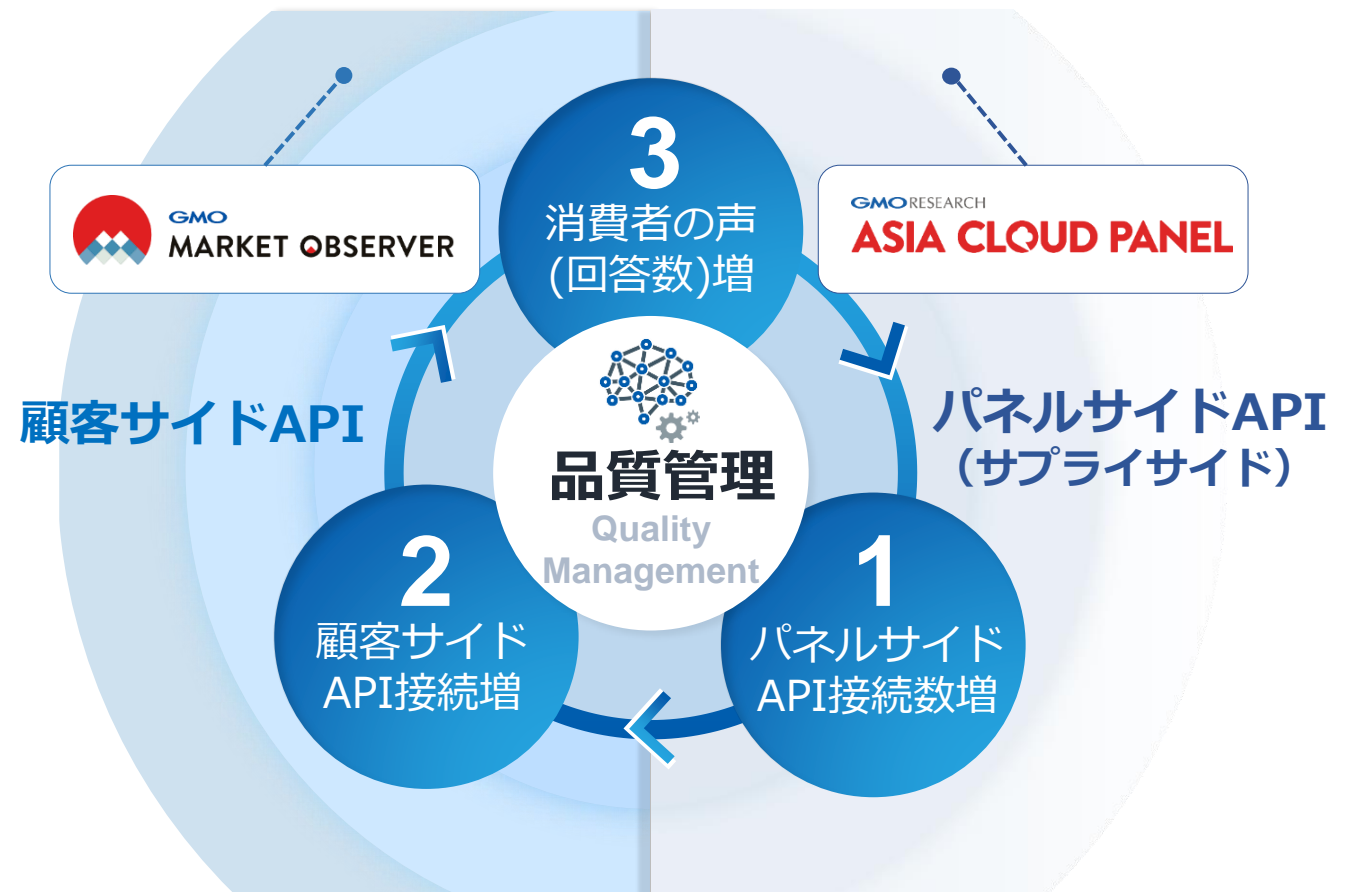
GMO
MARKET OBSERVER

3
消費者の声
(回答数)増

GMO RESEARCH
ASIA CLOUD PANEL

顧客サイドAPI

パネルサイドAPI
（サプライサイド）

品質管理
Quality
Management

2
顧客サイド
API接続増

1
パネルサイド
API接続数増